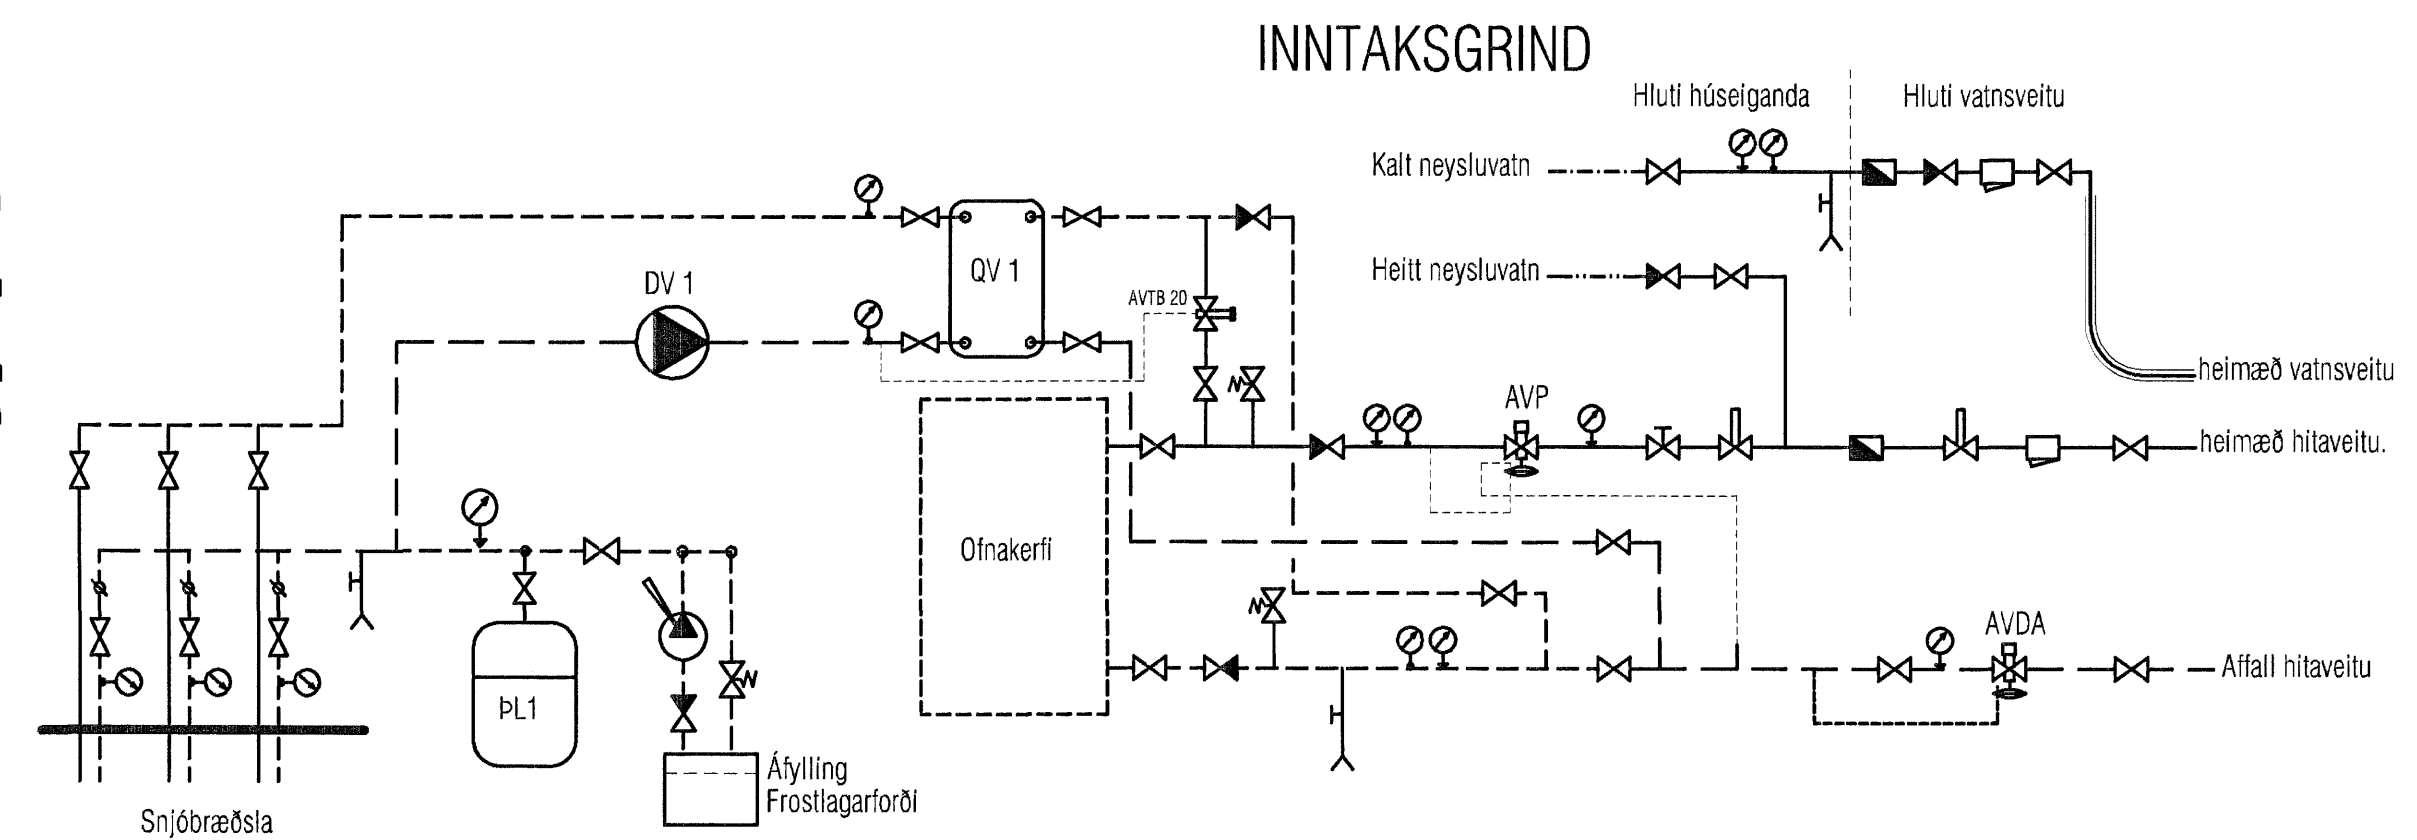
INNTAKSGRIND

Hluti húseiganda

Hluti vatnsveitu

Kalt neysluvatn

Heitt neysluvatn

QV 1

DV 1

AVTB 20

heimæð vatnsveitu

AVP

heimæð hitaveitu.

Ofnakerfi

ÞL1

AVDA

Affall hitaveitu

Áfylling Frostlagarforði

Snjóbræðsla